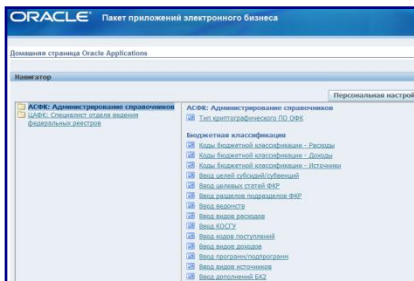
ORACLE Пакет приложений электронного бизнеса

Домашняя страница Oracle Applications

Навигатор

Персональная настрой

АСФК: Администрирование справочников
ЦАФК: Специалист отдела ведения федеральных реестров

АСФК: Администрирование справочников
Тип криптографического ПО ОФК

Бюджетная классификация
Коды бюджетной классификации - Расходы
Коды бюджетной классификации - Доходы
Коды бюджетной классификации - Источники
Ввод целей субсидий/субвенций
Ввод целевых статей ФКР
Ввод разделов подразделов ФКР
Ввод ведомств
Ввод видов расходов
Ввод КОСГУ
Ввод кодов поступлений
Ввод видов доходов
Ввод программ/подпрограмм
Ввод видов источников
Ввод дополнений БКД